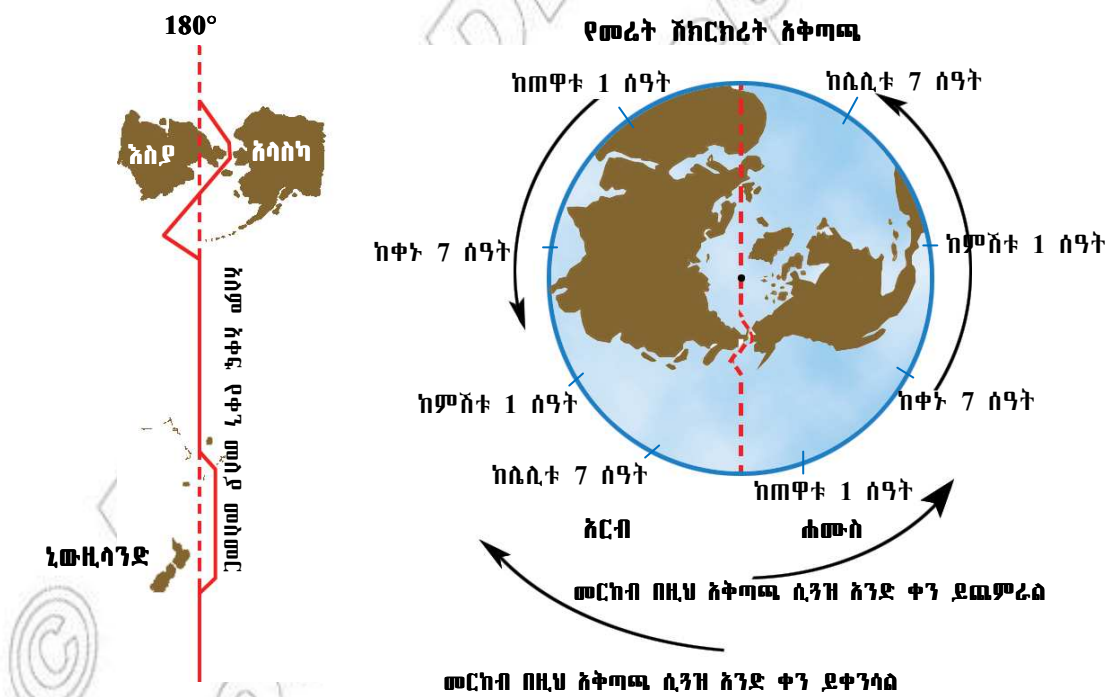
180°

እስያ

አላስካ

ኒውዚላንድ

ዓለም አቀፍ የቀን መስመር

የመሬት ሽክርክሪት አቅጣጫ

ከጠዋቱ 1 ሰዓት

ከሌሊቱ 7 ሰዓት

ከቀኑ 7 ሰዓት

ከምሽቱ 1 ሰዓት

ከምሽቱ 1 ሰዓት

ከቀኑ 7 ሰዓት

ከሌሊቱ 7 ሰዓት

ከጠዋቱ 1 ሰዓት

አርብ

ሐሙስ

መርከብ በዚህ አቅጣጫ ሲጓዝ አንድ ቀን ይጨምራል

መርከብ በዚህ አቅጣጫ ሲጓዝ አንድ ቀን ይቀንሳል